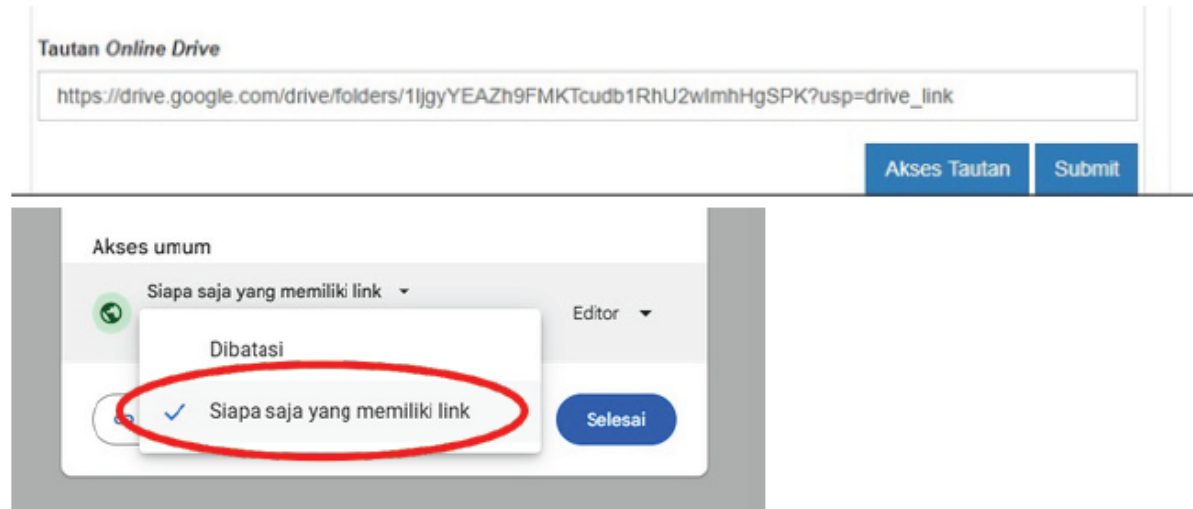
Tautan *Online Drive*

https://drive.google.com/drive/folders/1ljgyYEAZh9FMKTcudb1RhU2wlmhHgSPK?usp=drive_link

Akses Tautan Submit

Akses umum

Siapa saja yang memiliki link

Editor

Dibatasi

Siapa saja yang memiliki link

Selesai